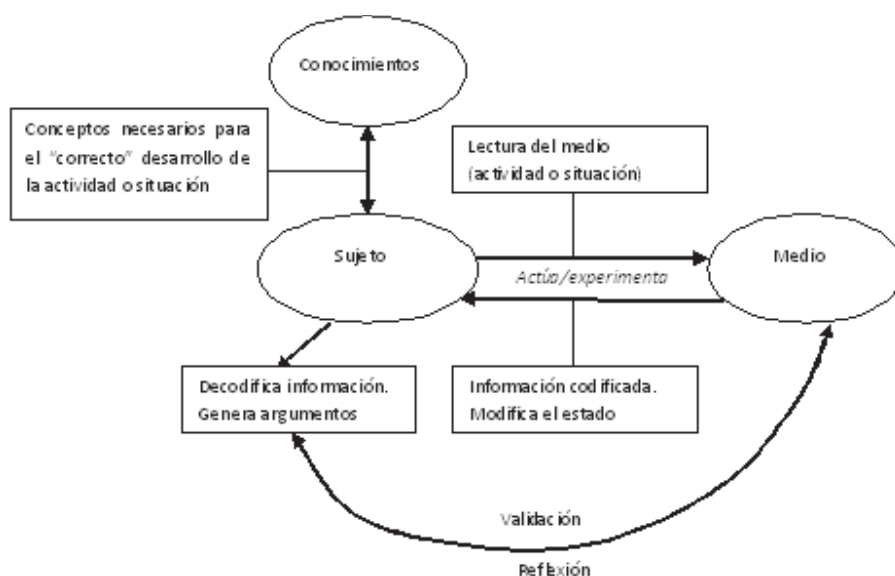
Conocimientos

Conceptos necesarios para el "correcto" desarrollo de la actividad o situación

Lectura del medio (actividad o situación)

Sujeto

Actúa/experimenta

Medio

Decodifica información. Genera argumentos

Información codificada. Modifica el estado

Validación

Reflexión